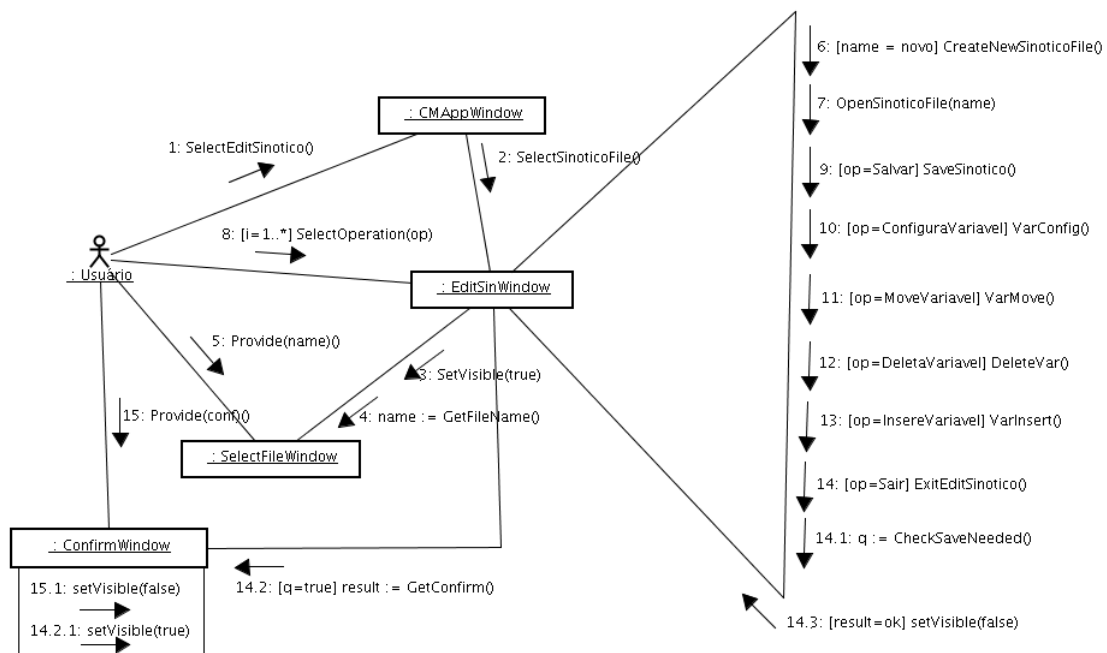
: CMAppWindow

1: SelectEditSinotico()

2: SelectSinoticoFile()

8: [i=1..*] SelectOperation(op)

: Usuario

: EditSinWindow

5: Provide(name)()

3: SetVisible(true)

4: name := GetFileName()

15: Provide(conf)()

: SelectFileWindow

: ConfirmWindow

15.1: setVisible(false)

14.2.1: setVisible(true)

14.2: [q=true] result := GetConfirm()

6: [name = novo] CreateNewSinoticoFile()

7: OpenSinoticoFile(name)

9: [op=Salvar] SaveSinotico()

10: [op=ConfiguraVariavel] VarConfig()

11: [op=MoveVariavel] VarMove()

12: [op=DeletaVariavel] DeleteVar()

13: [op=InsereVariavel] VarInsert()

14: [op=Sair] ExitEditSinotico()

14.1: q := CheckSaveNeeded()

14.3: [result=ok] setVisible(false)